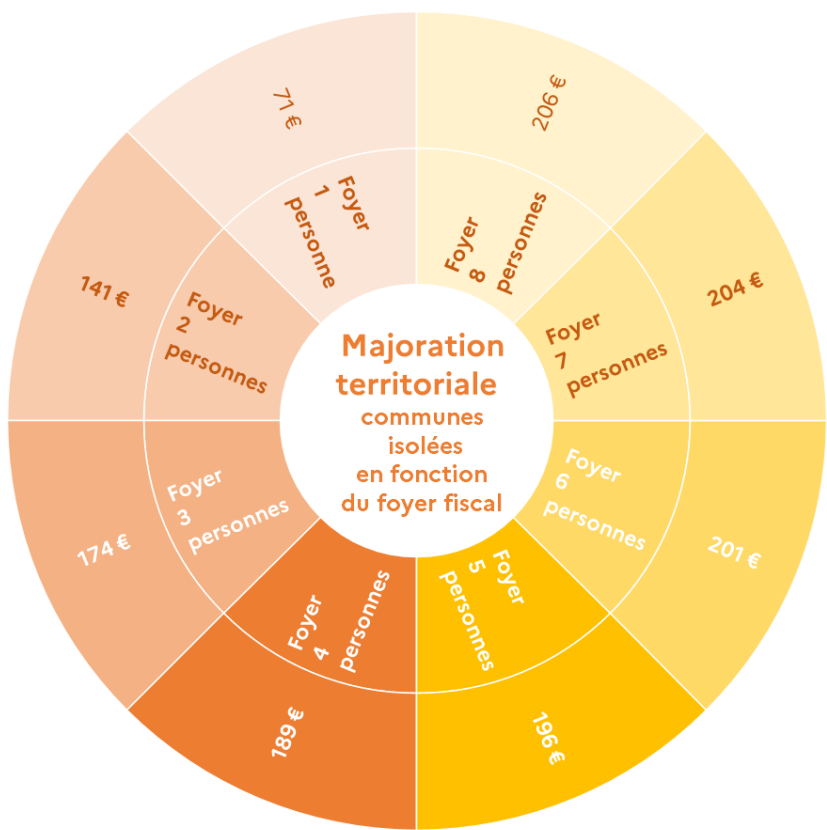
Majoration territoriale communes isolées en fonction du foyer fiscal

Foyer 1 personne
71 €

Foyer 2 personnes
141 €

Foyer 3 personnes
174 €

Foyer 4 personnes
189 €

Foyer 5 personnes
196 €

Foyer 6 personnes
201 €

Foyer 7 personnes
204 €

Foyer 8 personnes
206 €